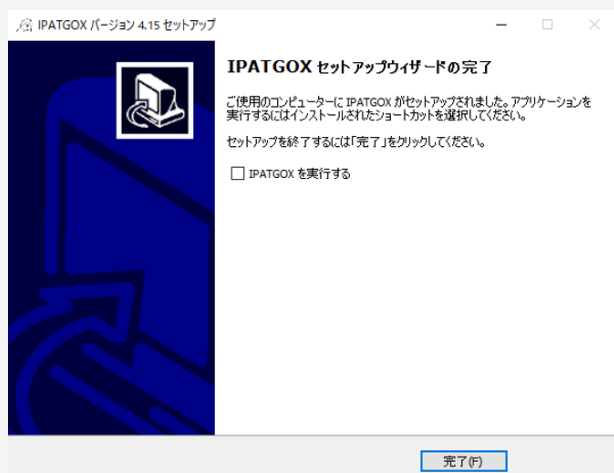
IPATGOX バージョン 4.15 セットアップ

IPATGOX セットアップウィザードの完了

ご使用のコンピューターに IPATGOX がセットアップされました。アプリケーションを実行するにはインストールされたショートカットを選択してください。

セットアップを終了するには「完了」をクリックしてください。

☐ IPATGOX を実行する

完了(F)